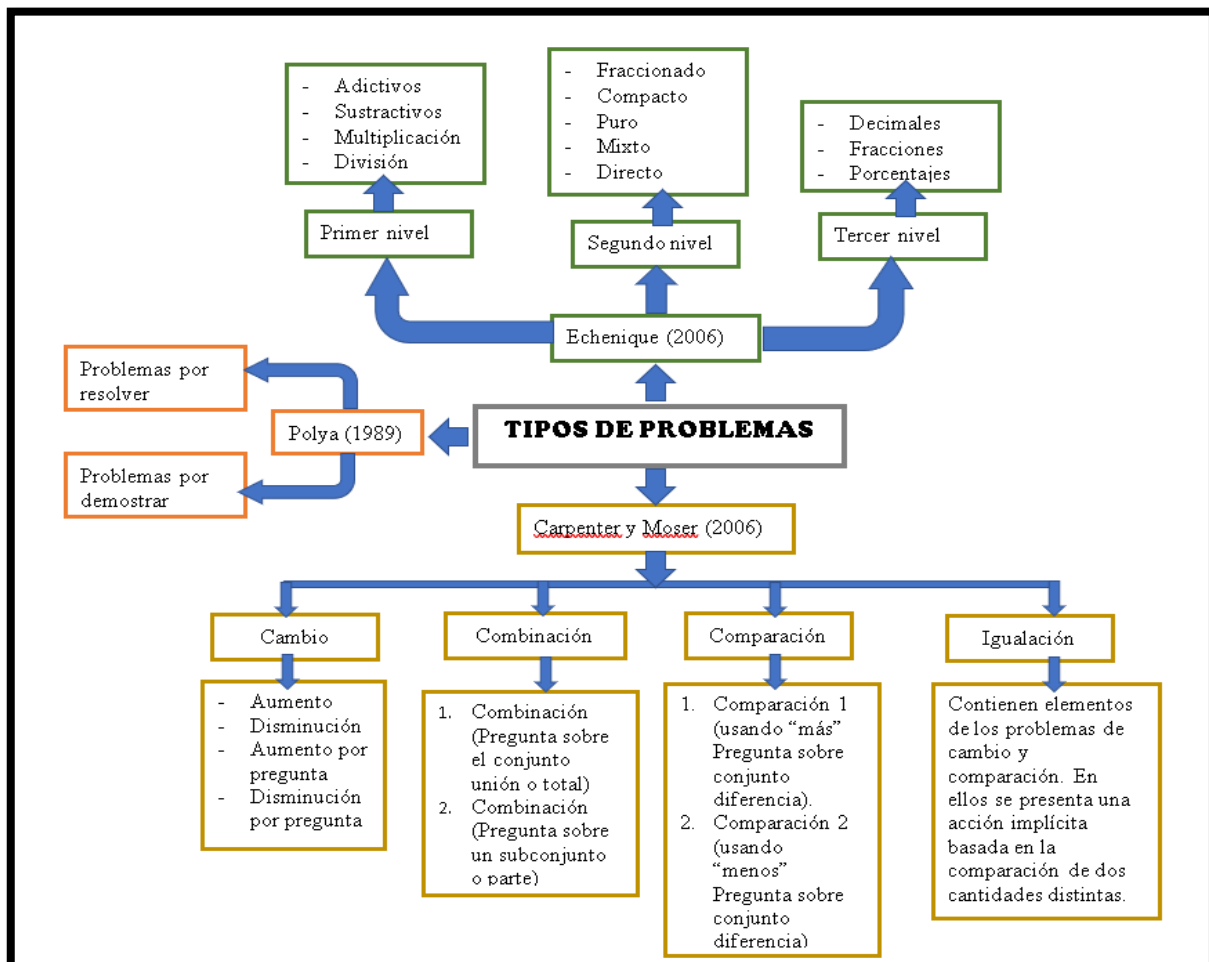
- Adictivos
- Sustractivos
- Multiplicación
- División

Primer nivel

- Fraccionado
- Compacto
- Puro
- Mixto
- Directo

Segundo nivel

- Decimales
- Fracciones
- Porcentajes

Tercer nivel

Echenique (2006)

Problemas por resolver

Polya (1989)

Problemas por demostrar

TIPOS DE PROBLEMAS

Carpenter y Moser (2006)

Cambio

- Aumento
- Disminución
- Aumento por pregunta
- Disminución por pregunta

Combinación

1. Combinación (Pregunta sobre el conjunto unión o total)
2. Combinación (Pregunta sobre un subconjunto o parte)

Comparación

1. Comparación 1 (usando "más" Pregunta sobre conjunto diferencia).
2. Comparación 2 (usando "menos" Pregunta sobre conjunto diferencia)

Igualación

Contienen elementos de los problemas de cambio y comparación. En ellos se presenta una acción implícita basada en la comparación de dos cantidades distintas.